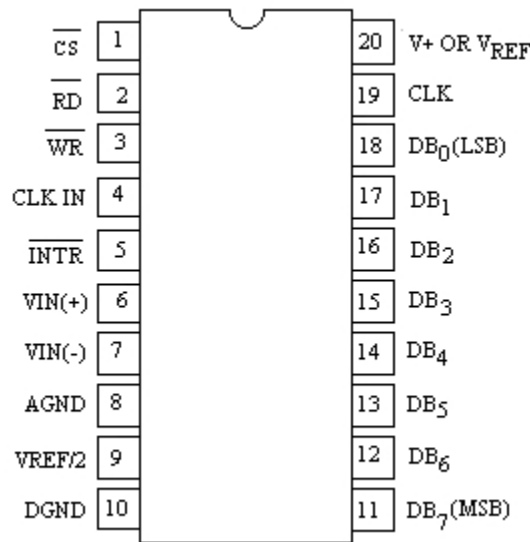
$\overline{CS}$ 1
$\overline{RD}$ 2
$\overline{WR}$ 3
CLK IN 4
$\overline{INTR}$ 5
VIN(+) 6
VIN(-) 7
AGND 8
VREF/2 9
DGND 10

20 V+ OR $V_{REF}$
19 CLK
18 $DB_0$(LSB)
17 $DB_1$
16 $DB_2$
15 $DB_3$
14 $DB_4$
13 $DB_5$
12 $DB_6$
11 $DB_7$(MSB)